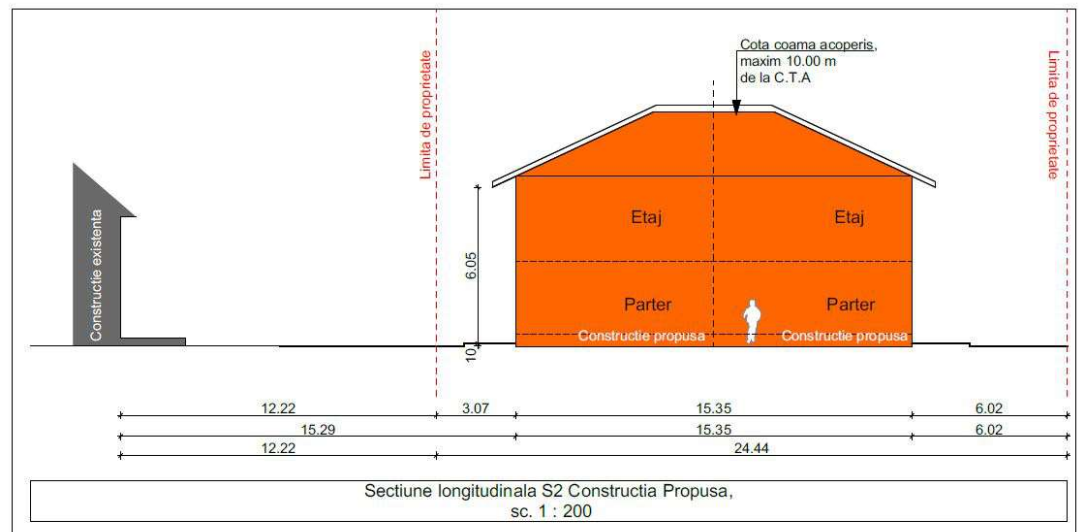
Limita de proprietate

Cota coama acoperis, maxim 10.00 m de la C.T.A

Limita de proprietate

Constructie existenta

Etaj

Etaj

6.05

Parter

Parter

Constructie propusa

Constructie propusa

10

| 12.22 | 3.07 | 15.35 | 6.02 |
|---|---|---|---|
| 15.29 | | 15.35 | 6.02 |
| 12.22 | | 24.44 | |

Sectiune longitudinala S2 Constructia Propusa, sc. 1 : 200